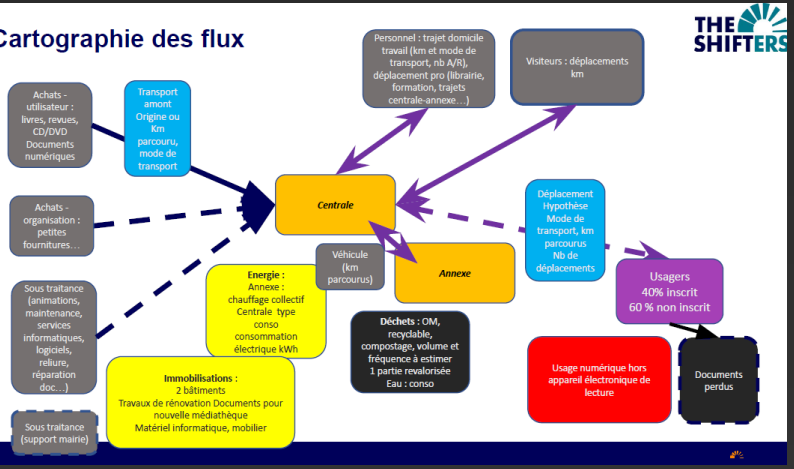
Cartographie des flux

THE SHIFTERS

Personnel : trajet domicile travail (km et mode de transport, nb A/R), déplacement pro (librairie, formation, trajets centrale-annexe…)

Visiteurs : déplacements km

Achats - utilisateur : livres, revues, CD/DVD Documents numériques

Transport amont Origine ou Km parcouru, mode de transport

Achats - organisation : petites fournitures…

Centrale

Déplacement Hypothèse Mode de transport, km parcourus Nb de déplacements

Véhicule (km parcourus)

Annexe

Usagers 40% inscrit 60 % non inscrit

Sous traitance (animations, maintenance, services informatiques, logiciels, reliure, réparation doc…)

Energie : Annexe : chauffage collectif Centrale type conso consommation électrique kWh

Déchets : OM, recyclable, compostage, volume et fréquence à estimer 1 partie revalorisée Eau : conso

Usage numérique hors appareil électronique de lecture

Documents perdus

Immobilisations : 2 bâtiments Travaux de rénovation Documents pour nouvelle médiathèque Matériel informatique, mobilier

Sous traitance (support mairie)